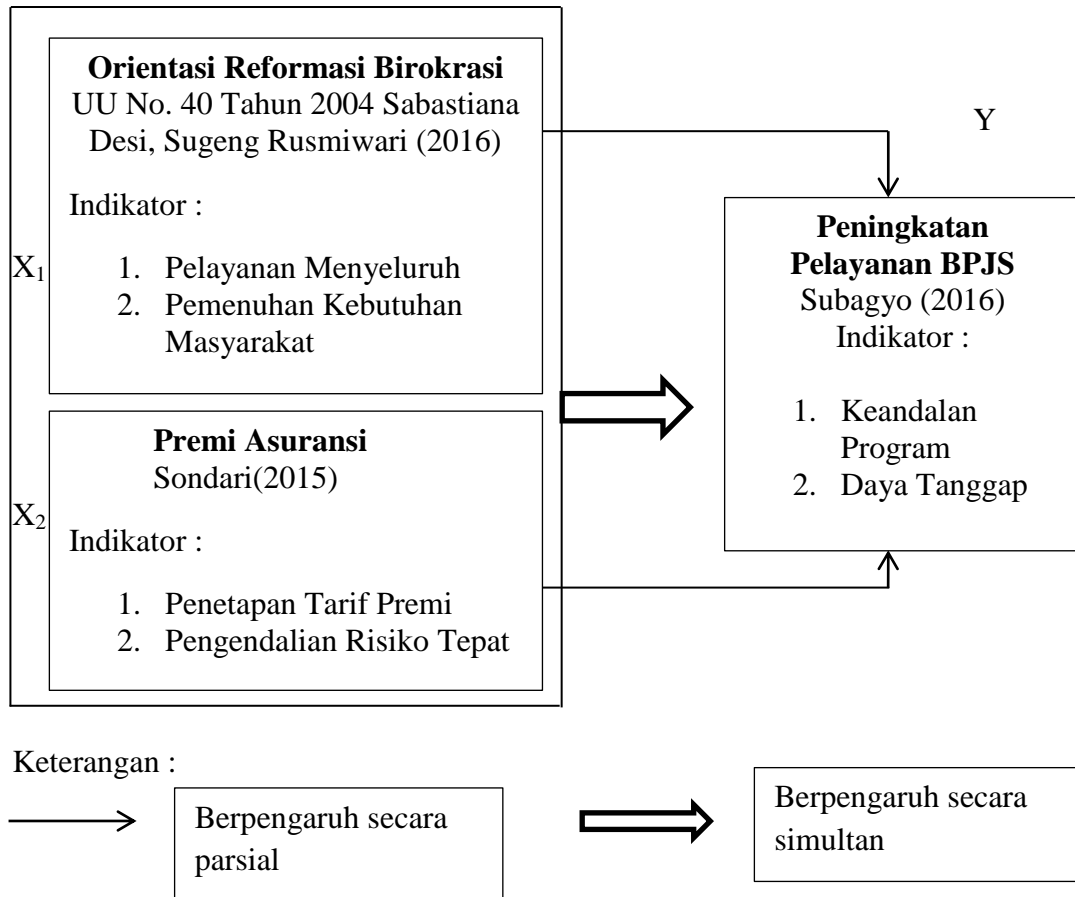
**Orientasi Reformasi Birokrasi**
UU No. 40 Tahun 2004 Sabastiana Desi, Sugeng Rusmiwari (2016)

Indikator :

1. Pelayanan Menyeluruh
2. Pemenuhan Kebutuhan Masyarakat

$X_1$

**Premi Asuransi**
Sondari(2015)

$X_2$

Indikator :

1. Penetapan Tarif Premi
2. Pengendalian Risiko Tepat

Y

**Peningkatan Pelayanan BPJS**
Subagyo (2016)
Indikator :

1. Keandalan Program
2. Daya Tanggap

Keterangan :

Berpengaruh secara parsial

Berpengaruh secara simultan